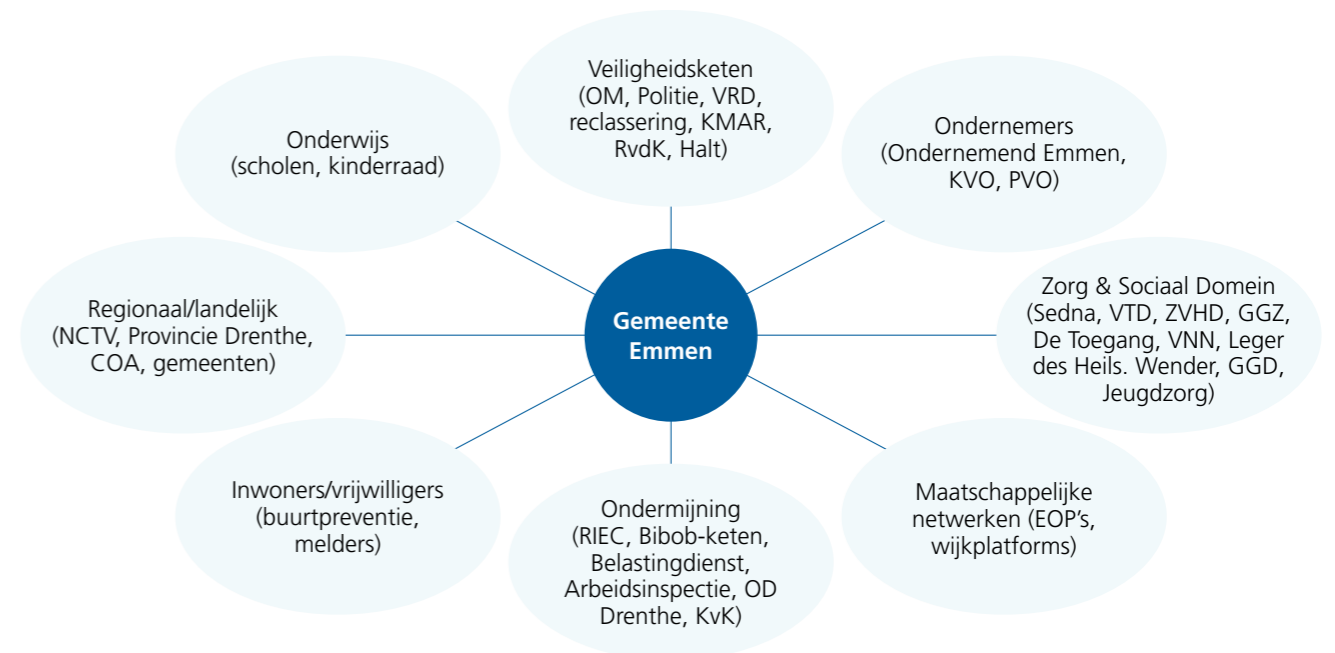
Veiligheidsketen (OM, Politie, VRD, reclassering, KMAR, RvdK, Halt)

Onderwijs (scholen, kinderraad)

Ondernemers (Ondernemend Emmen, KVO, PVO)

Regionaal/landelijk (NCTV, Provincie Drenthe, COA, gemeenten)

Gemeente Emmen

Zorg & Sociaal Domein (Sedna, VTD, ZVHD, GGZ, De Toegang, VNN, Leger des Heils. Wender, GGD, Jeugdzorg)

Inwoners/vrijwilligers (buurtpreventie, melders)

Ondermijning (RIEC, Bibob-keten, Belastingdienst, Arbeidsinspectie, OD Drenthe, KvK)

Maatschappelijke netwerken (EOP's, wijkplatforms)